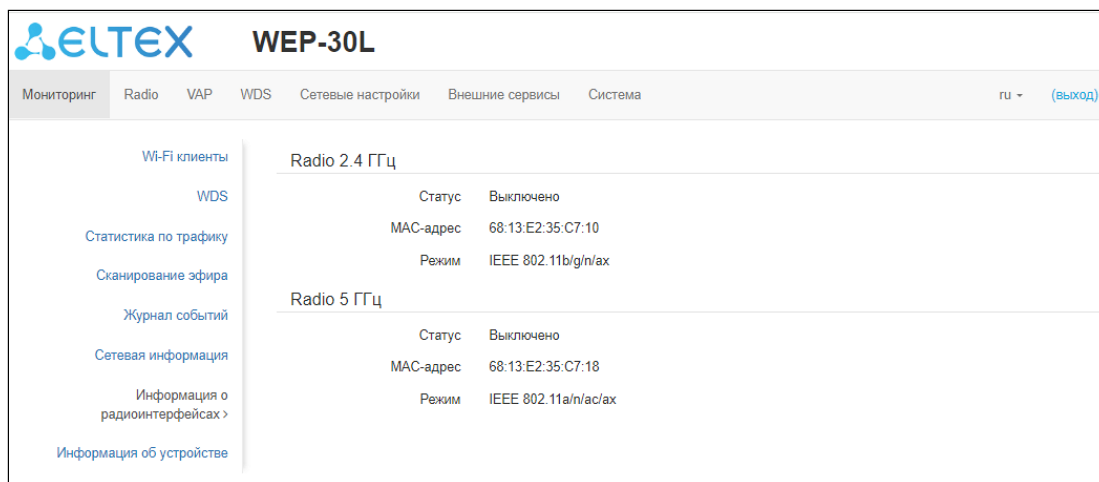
ELTEX WEP-30L

Мониторинг Radio VAP WDS Сетевые настройки Внешние сервисы Система ru (выход)

Wi-Fi клиенты

WDS

Статистика по трафику

Сканирование эфира

Журнал событий

Сетевая информация

Информация о радиоинтерфейсах ›

Информация об устройстве

Radio 2.4 ГГц

| | |
|---|---|
| Статус | Выключено |
| MAC-адрес | 68:13:E2:35:C7:10 |
| Режим | IEEE 802.11b/g/n/ax |

Radio 5 ГГц

| | |
|---|---|
| Статус | Выключено |
| MAC-адрес | 68:13:E2:35:C7:18 |
| Режим | IEEE 802.11a/n/ac/ax |